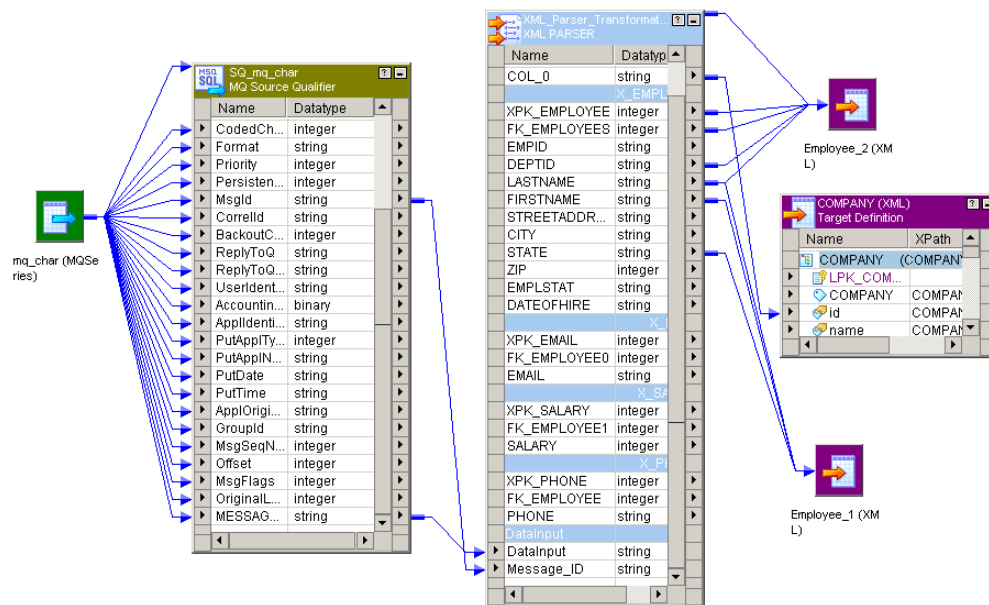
mq_char (MQSeries)

SQ_mq_char
MQ Source Qualifier

| Name | Datatype |
|---|---|
| CodedCh... | integer |
| Format | string |
| Priority | integer |
| Persisten... | integer |
| MsgId | string |
| CorrelId | string |
| BackoutC... | integer |
| ReplyToQ | string |
| ReplyToQ... | string |
| UserIdent... | string |
| Accountin... | binary |
| ApplIdenti... | string |
| PutApplTy... | integer |
| PutApplN... | string |
| PutDate | string |
| PutTime | string |
| ApplOrigi... | string |
| GroupId | string |
| MsgSeqN... | integer |
| Offset | integer |
| MsgFlags | integer |
| OriginalL... | integer |
| MESSAG... | string |

XML_Parser_Transformat...
XML PARSER

| Name | Datatyp |
|---|---|
| COL_0 | string |
| | X_EMPL |
| XPK_EMPLOYEE | integer |
| FK_EMPLOYEES | integer |
| EMPID | string |
| DEPTID | string |
| LASTNAME | string |
| FIRSTNAME | string |
| STREETADDR... | string |
| CITY | string |
| STATE | string |
| ZIP | integer |
| EMPLSTAT | string |
| DATEOFHIRE | string |
| | X_ |
| XPK_EMAIL | integer |
| FK_EMPLOYEE0 | integer |
| EMAIL | string |
| | X_SA |
| XPK_SALARY | integer |
| FK_EMPLOYEE1 | integer |
| SALARY | integer |
| | X_PI |
| XPK_PHONE | integer |
| FK_EMPLOYEE | integer |
| PHONE | string |
| DataInput | |
| DataInput | string |
| Message_ID | string |

Employee_2 (XML)

COMPANY (XML)
Target Definition

| Name | XPath |
|---|---|
| COMPANY | (COMPAN |
| LPK_COM... | |
| COMPANY | COMPAN |
| id | COMPAN |
| name | COMPAN |

Employee_1 (XML)